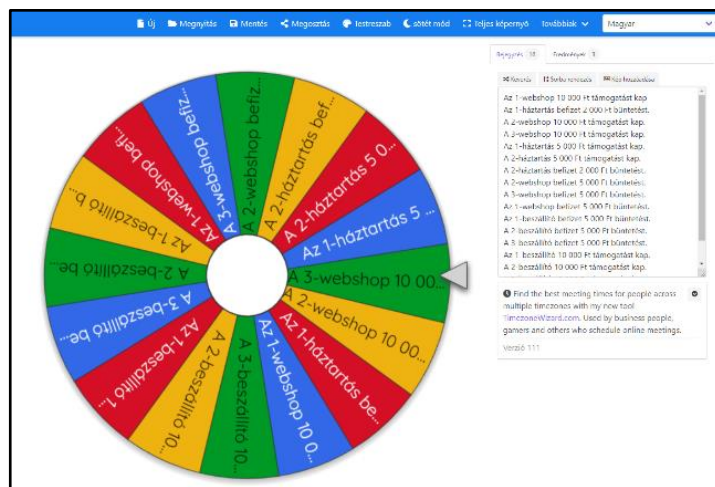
Új Megnyitás Mentés Megosztás Testreszab sötét mód Teljes képernyő Továbbiak Magyar

Bejegyzés 18 Eredmények 3

Keverés Sorba rendezés Kép hozzáadása

Az 1-webshop 10 000 Ft támogatást kap.
Az 1-háztartás befizet 2 000 Ft büntetést.
A 2-webshop 10 000 Ft támogatást kap.
A 3-webshop 10 000 Ft támogatást kap.
Az 1-háztartás 5 000 Ft támogatást kap.
A 2-háztartás 5 000 Ft támogatást kap.
A 2-háztartás befizet 2 000 Ft büntetést.
A 2-webshop befizet 5 000 Ft büntetést.
A 3-webshop befizet 5 000 Ft büntetést.
Az 1-webshop befizet 5 000 Ft büntetést.
Az 1-beszállító befizet 5 000 Ft büntetést.
A 2-beszállító befizet 5 000 Ft büntetést.
A 3-beszállító befizet 5 000 Ft büntetést.
Az 1-beszállító 10 000 Ft támogatást kap.
A 2-beszállító 10 000 Ft támogatást kap.

Find the best meeting times for people across multiple timezones with my new tool TimezoneWizard.com. Used by business people, gamers and others who schedule online meetings.

Verzió 111

A 3-webshop 10 00...
Az 1-háztartás 5 ...
A 2-háztartás 5 0...
A 2-háztartás bef...
A 2-webshop befiz...
A 3-webshop befiz...
Az 1-webshop befi...
Az 1-beszállító b...
A 2-beszállító be...
A 3-beszállító be...
Az 1-beszállító 1...
A 2-beszállító 10...
A 3-beszállító 10...
Az 1-webshop 10 0...
Az 1-háztartás be...
A 2-webshop 10 00...